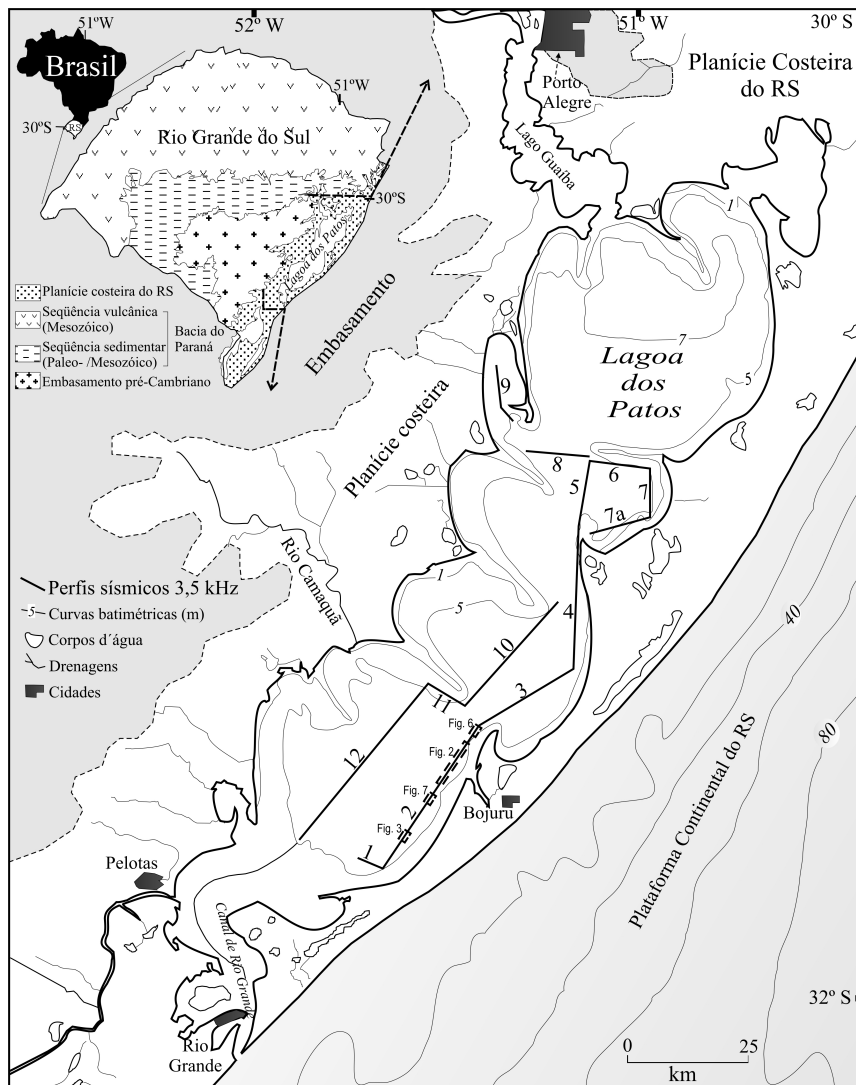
51ºW
52º W
51º W
30º S
Brasil
30ºS
RS
51ºW
Rio Grande do Sul
30ºS
Lagoa dos Patos
Porto Alegre
Planície Costeira do RS
Lago Guaíba
Embasamento
Planície costeira do RS
Seqüência vulcânica (Mesozóico)
Seqüência sedimentar (Paleo- /Mesozóico)
Bacia do Paraná
Embasamento pré-Cambriano
1
7
Lagoa dos Patos
5
9
Planície costeira
8
6
5
7
7a
Rio Camaquã
Perfis sísmicos 3,5 kHz
5 Curvas batimétricas (m)
Corpos d´água
Drenagens
Cidades
1
5
4
40
10
3
11
Fig. 6
Fig. 2
12
Fig. 7
80
2
Bojuru
Fig. 3
1
Plataforma Continental do RS
Pelotas
Canal do Rio Grande
32º S
Rio Grande
0
25
km